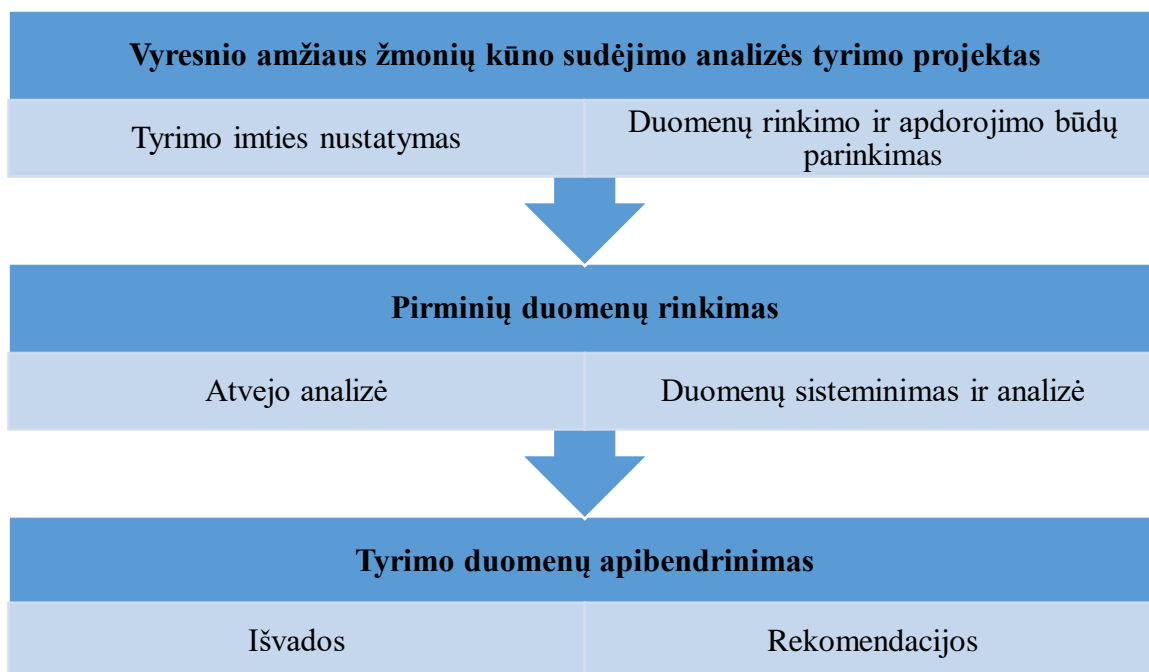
Vyresnio amžiaus žmonių kūno sudėjimo analizės tyrimo projektas

Tyrimo imties nustatymas

Duomenų rinkimo ir apdorojimo būdų parinkimas

Pirminių duomenų rinkimas

Atvejo analizė

Duomenų sisteminimas ir analizė

Tyrimo duomenų apibendrinimas

Išvados

Rekomendacijos